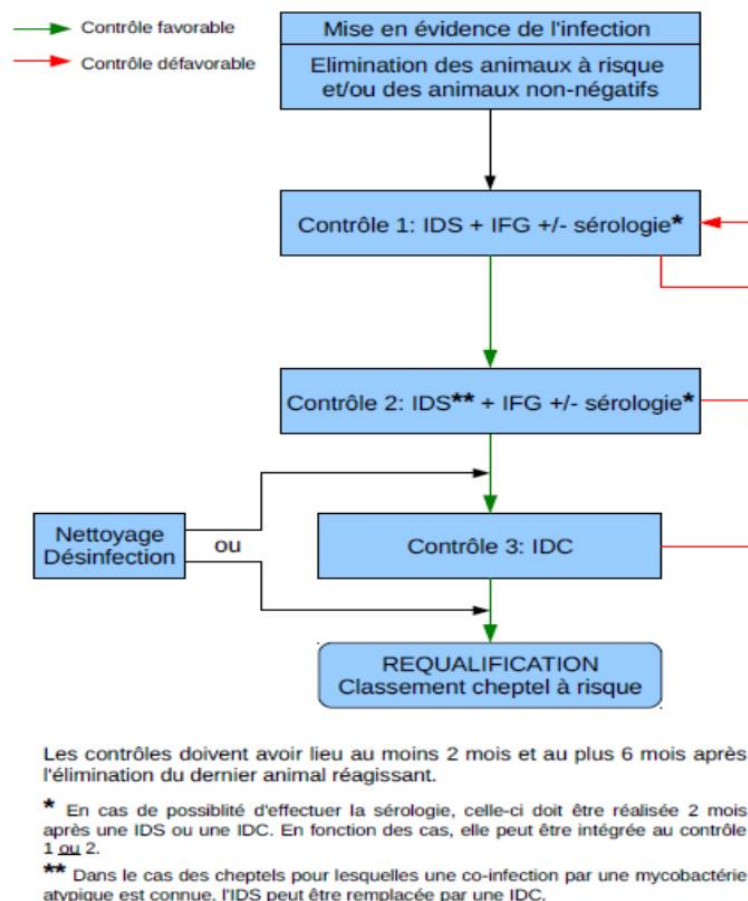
Contrôle favorable
Contrôle défavorable

Mise en évidence de l'infection
Elimination des animaux à risque et/ou des animaux non-négatifs

Contrôle 1: IDS + IFG +/- sérologie*

Contrôle 2: IDS** + IFG +/- sérologie*

Nettoyage Désinfection

ou

Contrôle 3: IDC

REQUALIFICATION
Classement cheptel à risque

Les contrôles doivent avoir lieu au moins 2 mois et au plus 6 mois après l'élimination du dernier animal réagissant.

* En cas de possiblité d'effectuer la sérologie, celle-ci doit être réalisée 2 mois après une IDS ou une IDC. En fonction des cas, elle peut être intégrée au contrôle 1 ou 2.

** Dans le cas des cheptels pour lesquelles une co-infection par une mycobactérie atypique est connue, l'IDS peut être remplacée par une IDC.